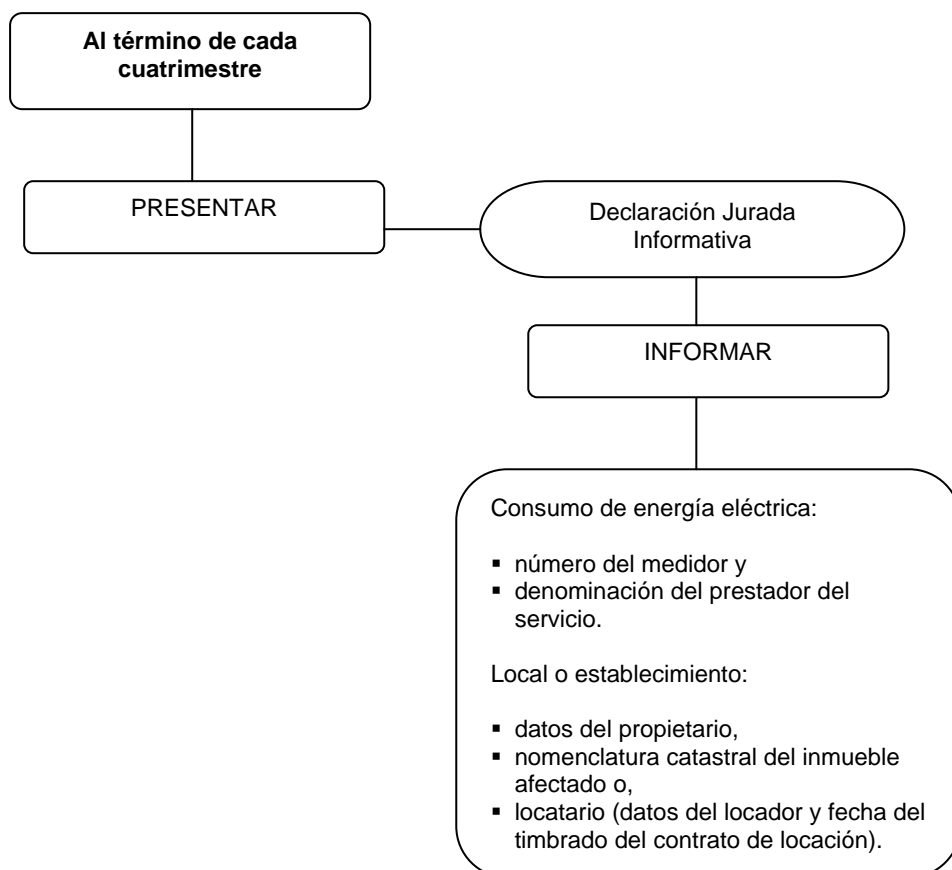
**Al término de cada cuatrimestre**

PRESENTAR

Declaración Jurada Informativa

INFORMAR

Consumo de energía eléctrica:

- número del medidor y
- denominación del prestador del servicio.

Local o establecimiento:

- datos del propietario,
- nomenclatura catastral del inmueble afectado o,
- locatario (datos del locador y fecha del timbrado del contrato de locación).